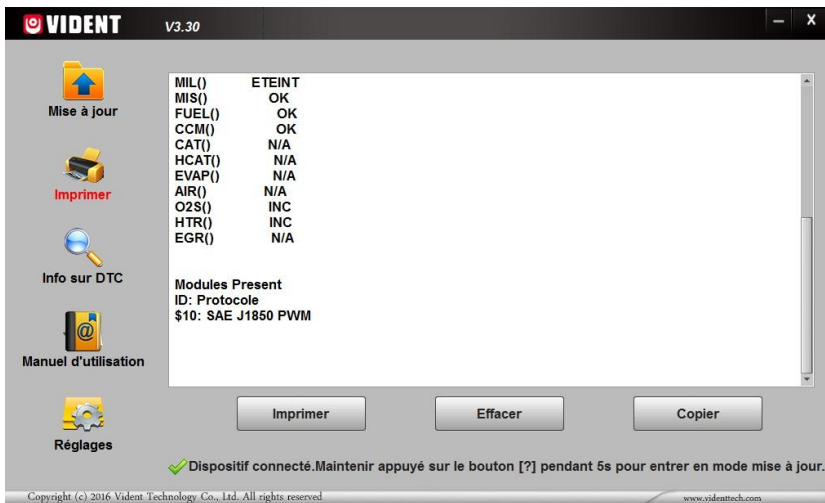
VIDENT V3.30

Mise à jour

Imprimer

Info sur DTC

Manuel d'utilisation

Réglages

MIL() ETEINT
MIS() OK
FUEL() OK
CCM() OK
CAT() N/A
HCAT() N/A
EVAP() N/A
AIR() N/A
O2S() INC
HTR() INC
EGR() N/A

Modules Present
ID: Protocole
$10: SAE J1850 PWM

Imprimer Effacer Copier

Dispositif connecté.Maintenir appuyé sur le bouton [?] pendant 5s pour entrer en mode mise à jour.

Copyright (c) 2016 Vident Technology Co., Ltd. All rights reserved

www.videnttech.com